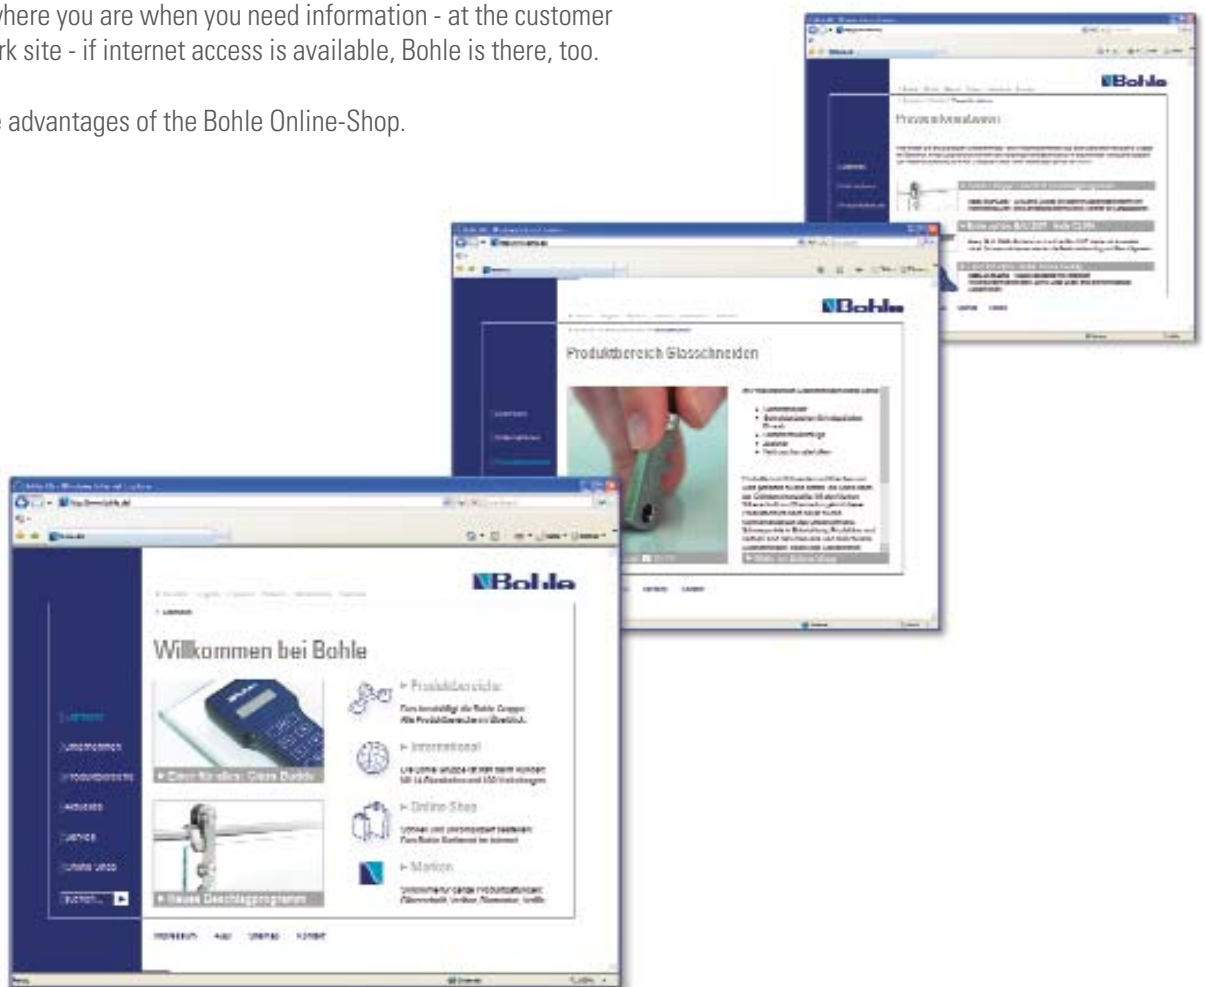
where you are when you need information - at the customer rk site - if internet access is available, Bohle is there, too.

e advantages of the Bohle Online-Shop.

Bohle

Pressemitteilungen

Bohle

Produktbereich Glasschneiden

Bohle

Willkommen bei Bohle

Unternehmen

Produktbereiche

Aktuelles

Service

Online Shop

► Produktbereiche

► International

► Online Shop

► Marken

► Neues Beschlagprogramm

Impressum

AGB

Sitemap

Kontakt